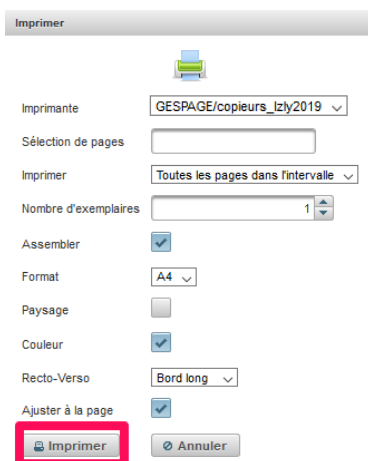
Imprimer

Imprimante GESPAGE/copieurs_lzly2019

Sélection de pages

Imprimer Toutes les pages dans l'intervalle

Nombre d'exemplaires 1

Assembler

Format A4

Paysage

Couleur

Recto-Verso Bord long

Ajuster à la page

Imprimer Annuler